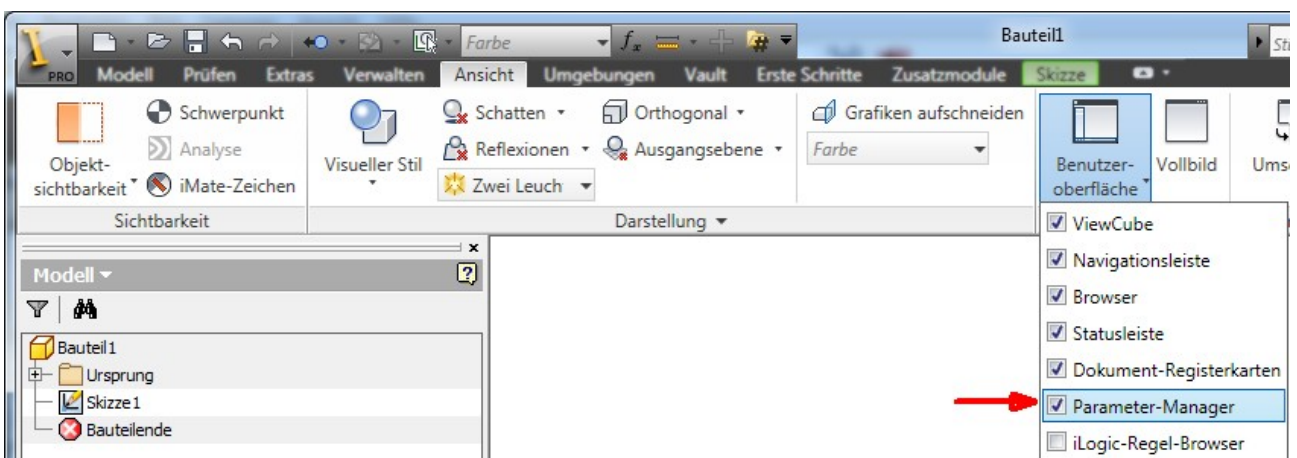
PRO Farbe Bauteil1 St

Modell Prüfen Extras Verwalten Ansicht Umgebungen Vault Erste Schritte Zusatzmodule Skizze

Objekt-sichtbarkeit Schwerpunkt Analyse iMate-Zeichen
Sichtbarkeit

Visueller Stil Schatten Reflexionen Zwei Leuch Orthogonal Ausgangsebene Grafiken aufschneiden Farbe
Darstellung

Benutzer-oberfläche Vollbild Ums

Modell

Bauteil1
Ursprung
Skizze1
Bauteilende

ViewCube
Navigationsleiste
Browser
Statusleiste
Dokument-Registerkarten
Parameter-Manager
iLogic-Regel-Browser